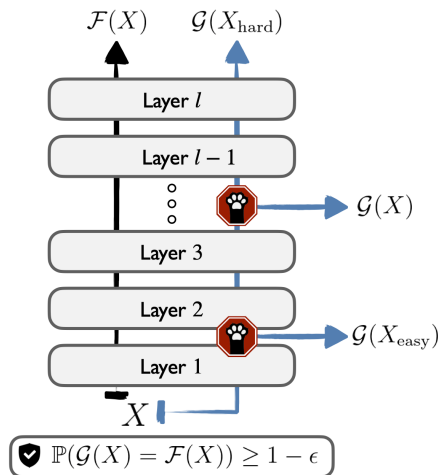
$\mathcal{F}(X)$ $\mathcal{G}(X_{\text{hard}})$

Layer $l$

Layer $l-1$

$\mathcal{G}(X)$

Layer 3

Layer 2

$\mathcal{G}(X_{\text{easy}})$

Layer 1

$X$

$\mathbb{P}(\mathcal{G}(X) = \mathcal{F}(X)) \geq 1 - \epsilon$